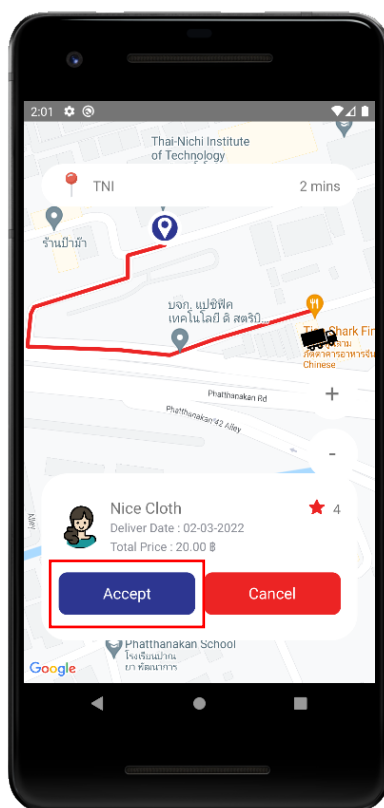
2:01

Thai-Nichi Institute of Technology

TNI

2 mins

ร้านป้ามา

บจก. แปซิฟิค เทคโนโลยี ดิ สตริบิ...

Th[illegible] Shark Fi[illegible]

Chinese

Phatthanakan Rd

Phatthanakan 42 Alley

+

-

Nice Cloth

4

Deliver Date : 02-03-2022

Total Price : 20.00 ฿

Accept

Cancel

Phatthanakan School

โรงเรียนพัฒนาการ

Google